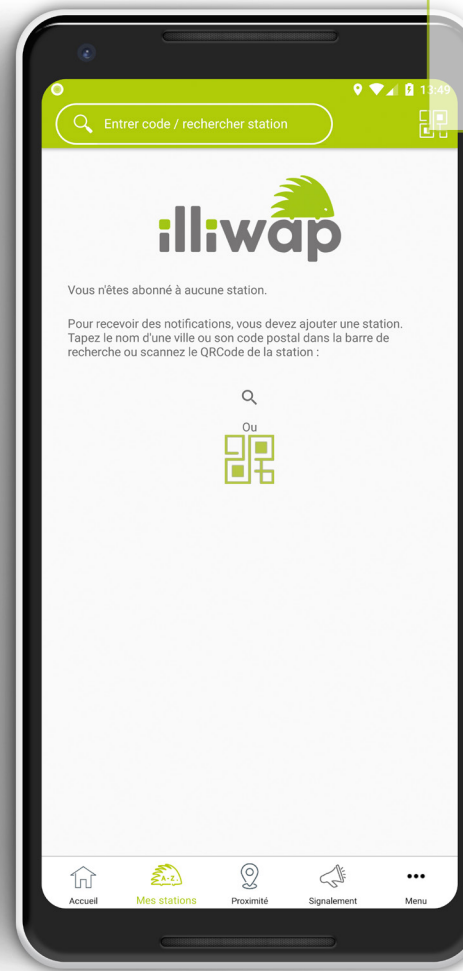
13:49

Entrer code / rechercher station

illiwap

Vous n'êtes abonné à aucune station.

Pour recevoir des notifications, vous devez ajouter une station. Tapez le nom d'une ville ou son code postal dans la barre de recherche ou scannez le QRCode de la station :

Ou

Accueil
A-Z
Mes stations
Proximité
Signalement
Menu